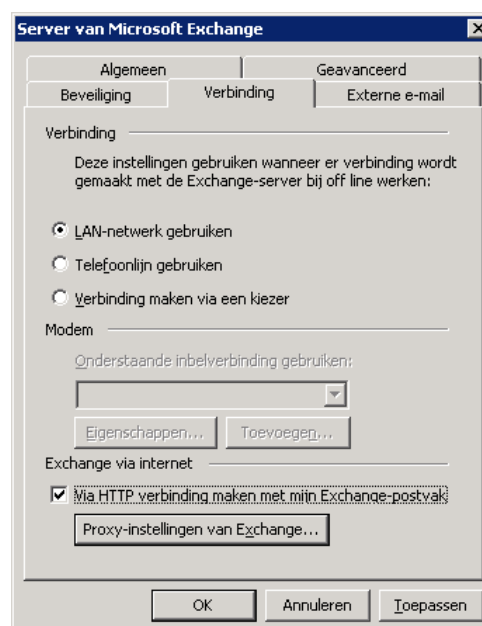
Server van Microsoft Exchange

Algemeen
Geavanceerd
Beveiliging
Verbinding
Externe e-mail

Verbinding

Deze instellingen gebruiken wanneer er verbinding wordt gemaakt met de Exchange-server bij off line werken:

LAN-netwerk gebruiken

Telefoonlijn gebruiken

Verbinding maken via een kiezer

Modem

Onderstaande inbelverbinding gebruiken:

Eigenschappen...
Toevoegen...

Exchange via internet

Via HTTP verbinding maken met mijn Exchange-postvak

Proxy-instellingen van Exchange...

OK
Annuleren
Toepassen